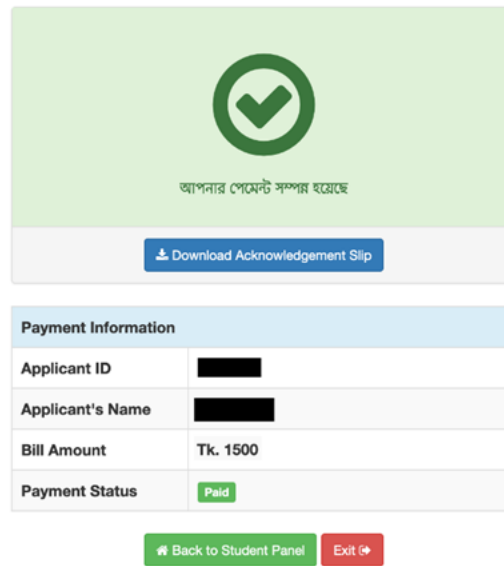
আপনার পেমেন্ট সম্পন্ন হয়েছে

Download Acknowledgement Slip

| Payment Information | |
|---|---|
| Applicant ID | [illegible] |
| Applicant's Name | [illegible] |
| Bill Amount | Tk. 1500 |
| Payment Status | Paid |

Back to Student Panel

Exit